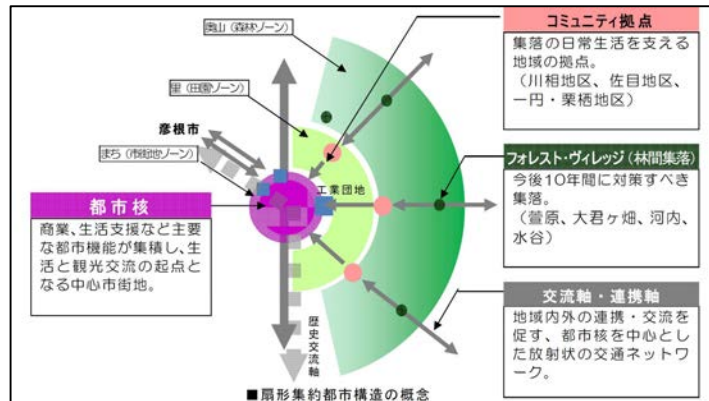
奥山（森林ゾーン）

コミュニティ拠点

集落の日常生活を支える地域の拠点。
（川相地区、佐目地区、一円・栗栖地区）

里（田園ゾーン）

彦根市

まち（市街地ゾーン）

工業団地

フォレスト・ヴィレッジ（林間集落）

今後10年間に対策すべき集落。
（萱原、大君ヶ畑、河内、水谷）

都市核

商業、生活支援など主要な都市機能が集積し、生活と観光交流の起点となる中心市街地。

交流軸・連携軸

地域内外の連携・交流を促す、都市核を中心とした放射状の交通ネットワーク。

歴史交流軸

■扇形集約都市構造の概念